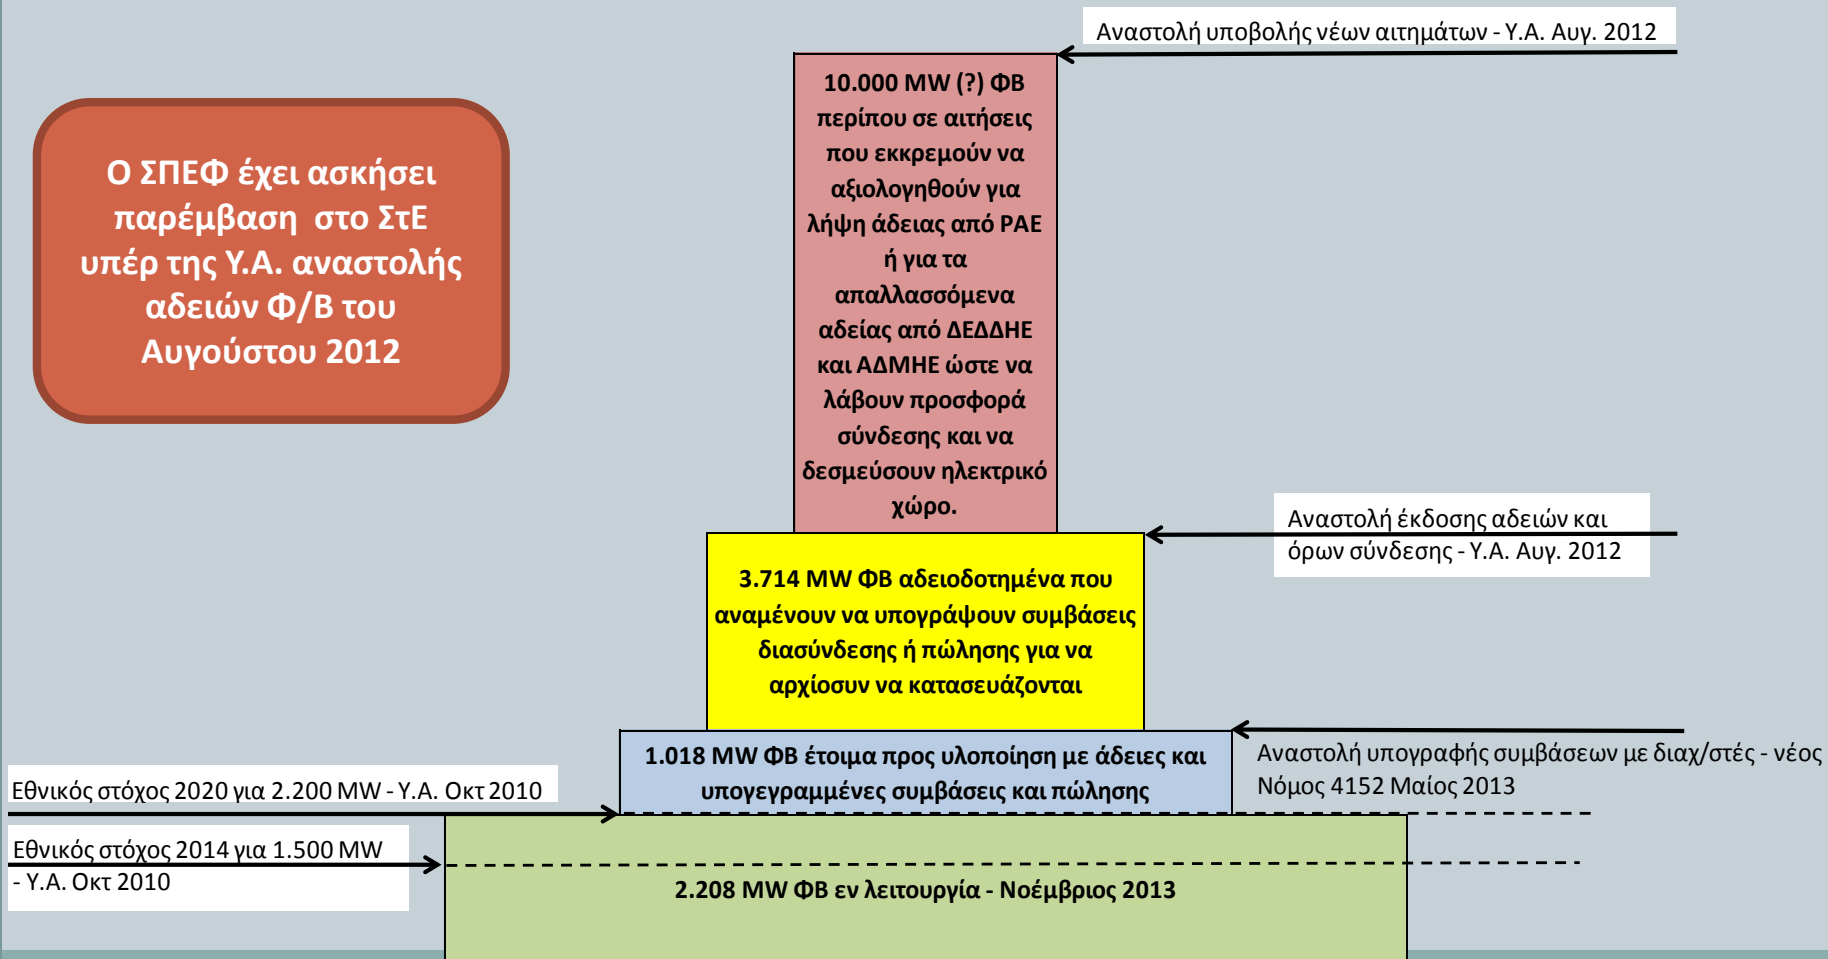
Αναστολή υποβολής νέων αιτημάτων - Υ.Α. Αυγ. 2012

Ο ΣΠΕΦ έχει ασκήσει παρέμβαση στο ΣτΕ υπέρ της Υ.Α. αναστολής αδειών Φ/Β του Αυγούστου 2012

10.000 MW (?) ΦΒ περίπου σε αιτήσεις που εκκρεμούν να αξιολογηθούν για λήψη άδειας από ΡΑΕ ή για τα απαλλασσόμενα αδείας από ΔΕΔΔΗΕ και ΑΔΜΗΕ ώστε να λάβουν προσφορά σύνδεσης και να δεσμεύσουν ηλεκτρικό χώρο.

Αναστολή έκδοσης αδειών και όρων σύνδεσης - Υ.Α. Αυγ. 2012

3.714 MW ΦΒ αδειοδοτημένα που αναμένουν να υπογράψουν συμβάσεις διασύνδεσης ή πώλησης για να αρχίσουν να κατασευάζονται

Αναστολή υπογραφής συμβάσεων με διαχ/στές - νέος Νόμος 4152 Μαίος 2013

1.018 MW ΦΒ έτοιμα προς υλοποίηση με άδειες και υπογεγραμμένες συμβάσεις και πώλησης

Εθνικός στόχος 2020 για 2.200 MW - Υ.Α. Οκτ 2010

Εθνικός στόχος 2014 για 1.500 MW - Υ.Α. Οκτ 2010

2.208 MW ΦΒ εν λειτουργία - Νοέμβριος 2013